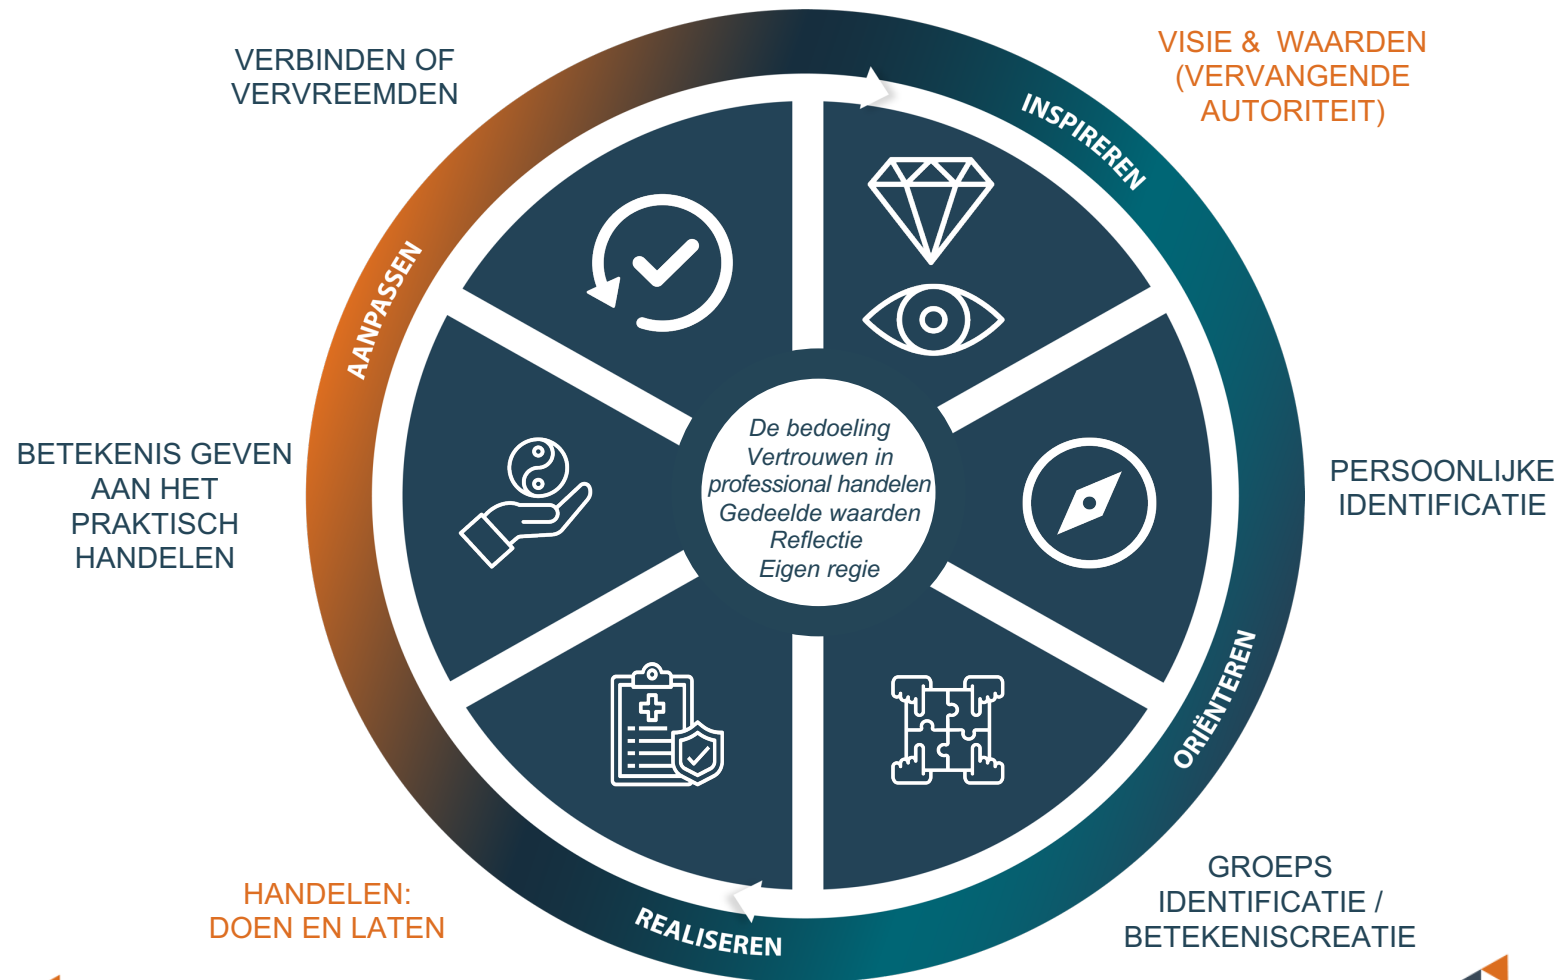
VERBINDEN OF VERVREEMDEN

VISIE & WAARDEN (VERVANGENDE AUTORITEIT)

INSPIREREN

AANPASSEN

De bedoeling
Vertrouwen in professional handelen
Gedeelde waarden
Reflectie
Eigen regie

BETEKENIS GEVEN AAN HET PRAKTISCH HANDELEN

PERSOONLIJKE IDENTIFICATIE

ORIËNTEREN

REALISEREN

HANDELEN: DOEN EN LATEN

GROEPS IDENTIFICATIE / BETEKENISCREATIE